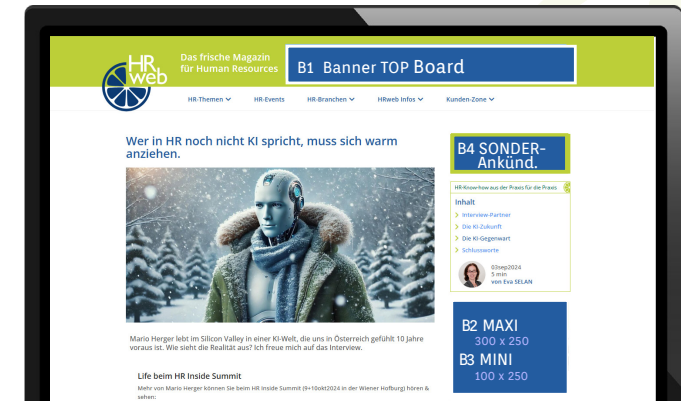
HR web

Das frische Magazin für Human Resources

B1 Banner TOP Board

HR-Themen HR-Events HR-Branchen HRweb Infos Kunden-Zone

Wer in HR noch nicht KI spricht, muss sich warm anziehen.

Mario Herger lebt im Silicon Valley in einer KI-Welt, die uns in Österreich gefühlt 10 Jahre voraus ist. Wie sieht die Realität aus? Ich freue mich auf das Interview.

Life beim HR Inside Summit

Mehr von Mario Herger können Sie beim HR Inside Summit (9+10okt2024 in der Wiener Hofburg) hören & sehen:

B4 SONDER-Ankünd.

HR-Know-how aus der Praxis für die Praxis

Inhalt

Interview-Partner
Die KI-Zukunft
Die KI-Gegenwart
Schlussworte

03sep2024
5 min
von Eva SELAN

B2 MAXI
300 x 250
B3 MINI
100 x 250